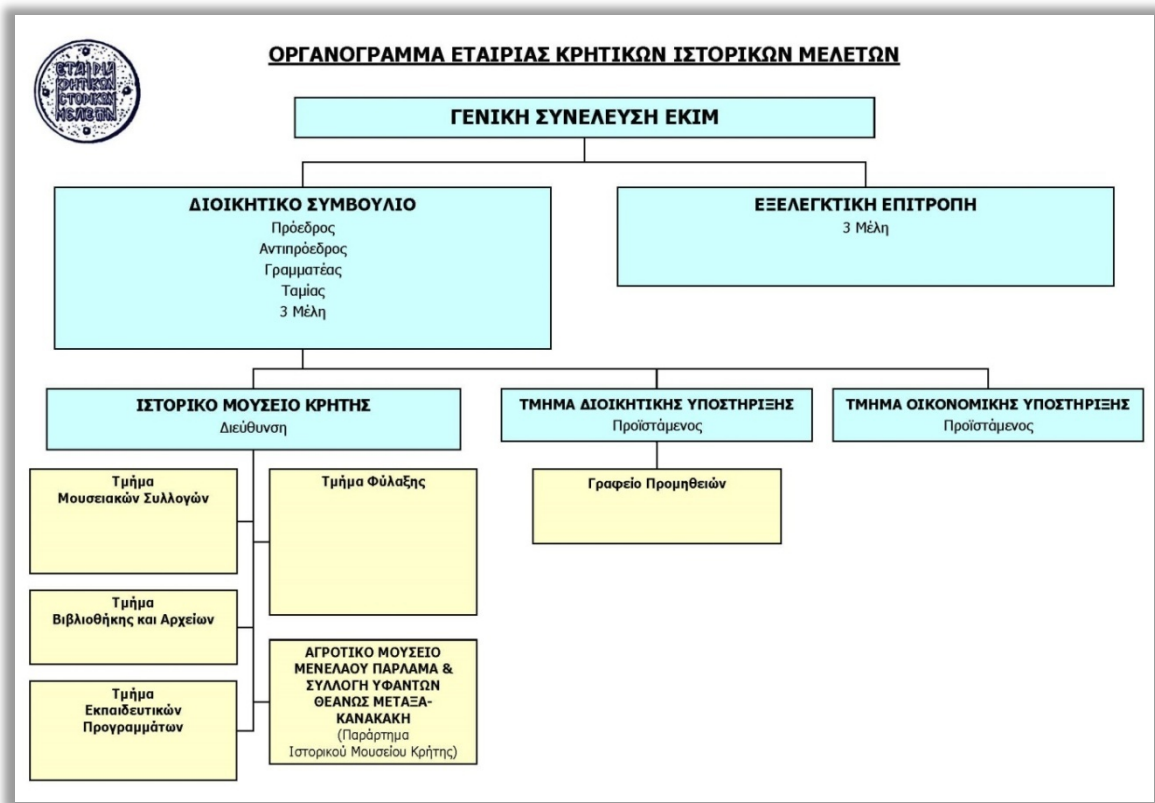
ΕΤΑΙΡΙΑ ΚΡΗΤΙΚΩΝ ΙΣΤΟΡΙΚΩΝ ΜΕΛΕΤΩΝ

ΟΡΓΑΝΟΓΡΑΜΜΑ ΕΤΑΙΡΙΑΣ ΚΡΗΤΙΚΩΝ ΙΣΤΟΡΙΚΩΝ ΜΕΛΕΤΩΝ

ΓΕΝΙΚΗ ΣΥΝΕΛΕΥΣΗ ΕΚΙΜ

ΔΙΟΙΚΗΤΙΚΟ ΣΥΜΒΟΥΛΙΟ
Πρόεδρος
Αντιπρόεδρος
Γραμματέας
Ταμίας
3 Μέλη

ΕΞΕΛΕΓΚΤΙΚΗ ΕΠΙΤΡΟΠΗ
3 Μέλη

ΙΣΤΟΡΙΚΟ ΜΟΥΣΕΙΟ ΚΡΗΤΗΣ
Διεύθυνση

ΤΜΗΜΑ ΔΙΟΙΚΗΤΙΚΗΣ ΥΠΟΣΤΗΡΙΞΗΣ
Προϊστάμενος

ΤΜΗΜΑ ΟΙΚΟΝΟΜΙΚΗΣ ΥΠΟΣΤΗΡΙΞΗΣ
Προϊστάμενος

Τμήμα
Μουσειακών Συλλογών

Τμήμα Φύλαξης

Γραφείο Προμηθειών

Τμήμα
Βιβλιοθήκης και Αρχείων

ΑΓΡΟΤΙΚΟ ΜΟΥΣΕΙΟ ΜΕΝΕΛΑΟΥ ΠΑΡΛΑΜΑ & ΣΥΛΛΟΓΗ ΥΦΑΝΤΩΝ ΘΕΑΝΩΣ ΜΕΤΑΞΑ-ΚΑΝΑΚΑΚΗ
(Παράρτημα Ιστορικού Μουσείου Κρήτης)

Τμήμα
Εκπαιδευτικών Προγραμμάτων